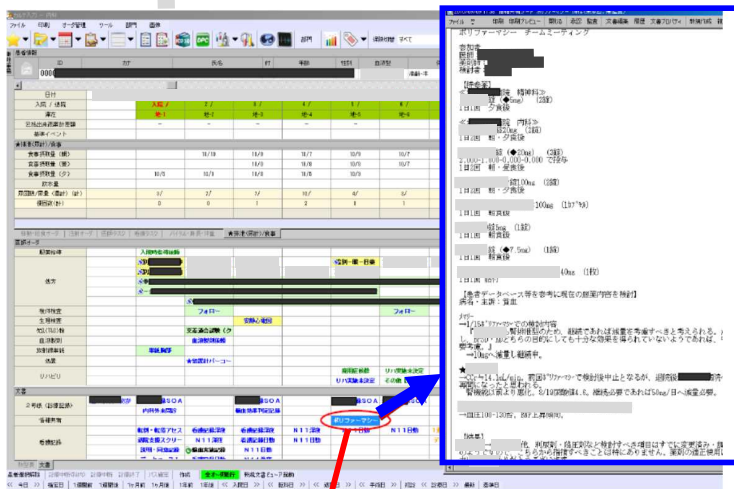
ファイル　印刷　データ閲覧　ツール　部門　個体

部門　　　検索種類　すべて

患者情報

ID　カナ　氏名　性　年齢　血液型

入院・棟

日付

入院 / 体格　入院 /　2 /　3 /　4 /　5 /　6 /

病日　術-1　術-2　術-3　術-4　術-5　術-6

医療イベント

食事摂取(主食)　10/10　10/8　10/7　10/7

食事摂取(副)　10/10　10/8　10/7　10/7

食事摂取量(夕)　10/10　10/8　10/7　10/7

飲水量

尿回数 / 尿量(回数)　2/　2/　3/　4/　3/

便回数(回)　0　0　1　0　0

指示データ

観察指示

投薬

フォロー　フォロー

文書

情報共有　ポリファーマシー

看護計画

ポリファーマシー　チームミーティング

【患者データベース等を参考に現在の服薬内容を検討】
病名・主訴：貧血

→1/154 ポリファーマシーでの検討対象

→ 10mgへ減量し継続中。

1日1回　朝・夕食後

1日1回　朝食後

1日1回　朝食後

1日1回　朝食後

100mg (1カプセル)

40ms (1錠)

(1錠)

(1錠)

(2錠)

一回目10-100形、2日上昇傾向。